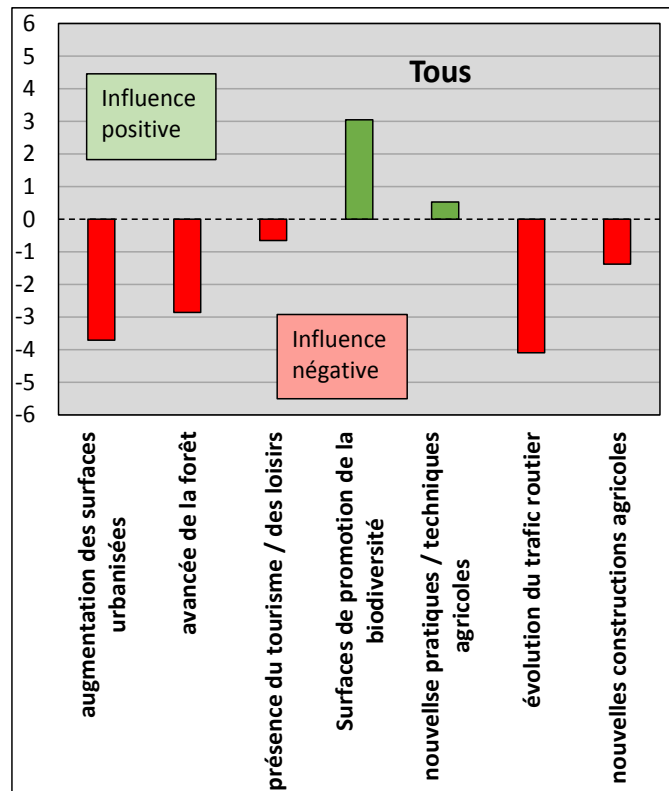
Tous

Influence positive

Influence négative

6
5
4
3
2
1
0
-1
-2
-3
-4
-5
-6

augmentation des surfaces urbanisées

avancée de la forêt

présence du tourisme / des loisirs

Surfaces de promotion de la biodiversité

nouvelse pratiques / techniques agricoles

évolution du trafic routier

nouvelles constructions agricoles